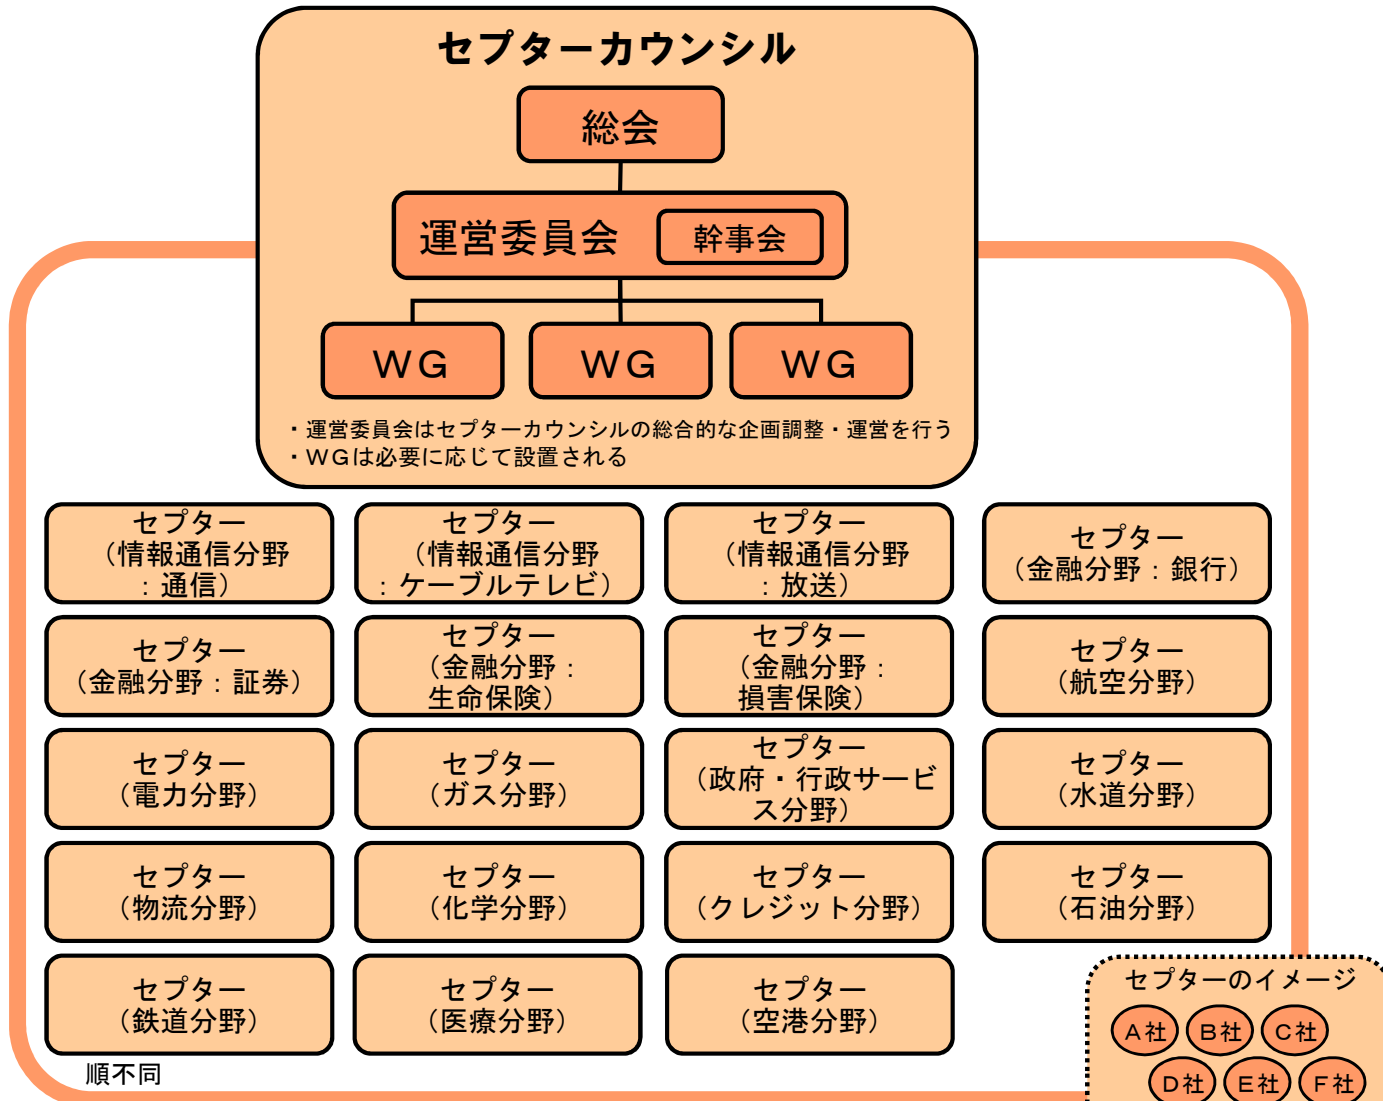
セプターカウンシル

総会

運営委員会 幹事会

WG WG WG

・運営委員会はセプターカウンシルの総合的な企画調整・運営を行う
・WGは必要に応じて設置される

セプター（情報通信分野：通信）

セプター（情報通信分野：ケーブルテレビ）

セプター（情報通信分野：放送）

セプター（金融分野：銀行）

セプター（金融分野：証券）

セプター（金融分野：生命保険）

セプター（金融分野：損害保険）

セプター（航空分野）

セプター（電力分野）

セプター（ガス分野）

セプター（政府・行政サービス分野）

セプター（水道分野）

セプター（物流分野）

セプター（化学分野）

セプター（クレジット分野）

セプター（石油分野）

セプター（鉄道分野）

セプター（医療分野）

セプター（空港分野）

順不同

セプターのイメージ

A社 B社 C社
D社 E社 F社